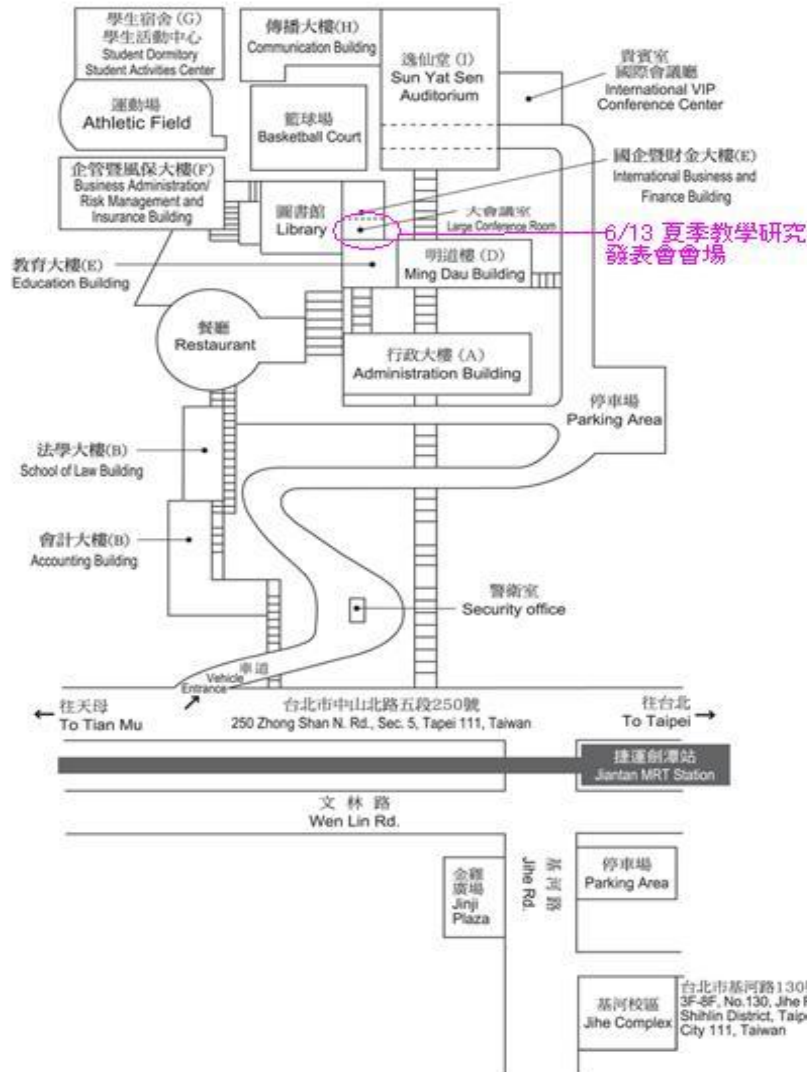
學生宿舍 (G)
學生活動中心
Student Dormitory
Student Activities Center

傳播大樓(H)
Communication Building

逸仙堂 (I)
Sun Yat Sen
Auditorium

貴賓室
國際會議廳
International VIP
Conference Center

運動場
Athletic Field

籃球場
Basketball Court

企管暨風保大樓(F)
Business Administration/
Risk Management and
Insurance Building

國企暨財金大樓(E)
International Business and
Finance Building

圖書館
Library

大會議室
Large Conference Room

6/13 夏季教學研究
發表會會場

教育大樓(E)
Education Building

明道樓 (D)
Ming Dau Building

餐廳
Restaurant

行政大樓 (A)
Administration Building

停車場
Parking Area

法學大樓(B)
School of Law Building

會計大樓(B)
Accounting Building

警衛室
Security office

車道
Vehicle
Entrance

往天母
To Tian Mu

台北市中山北路五段250號
250 Zhong Shan N. Rd., Sec. 5, Tapei 111, Taiwan

往台北
To Taipei

捷運劍潭站
Jiantan MRT Station

文林路
Wen Lin Rd.

金雞廣場
Jinji
Plaza

基河路
Jihe Rd.

停車場
Parking Area

基河校區
Jihe Complex

台北市基河路130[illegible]
3F-8F, No.130, Jihe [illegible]
Shihlin District, Taip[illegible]
City 111, Taiwan